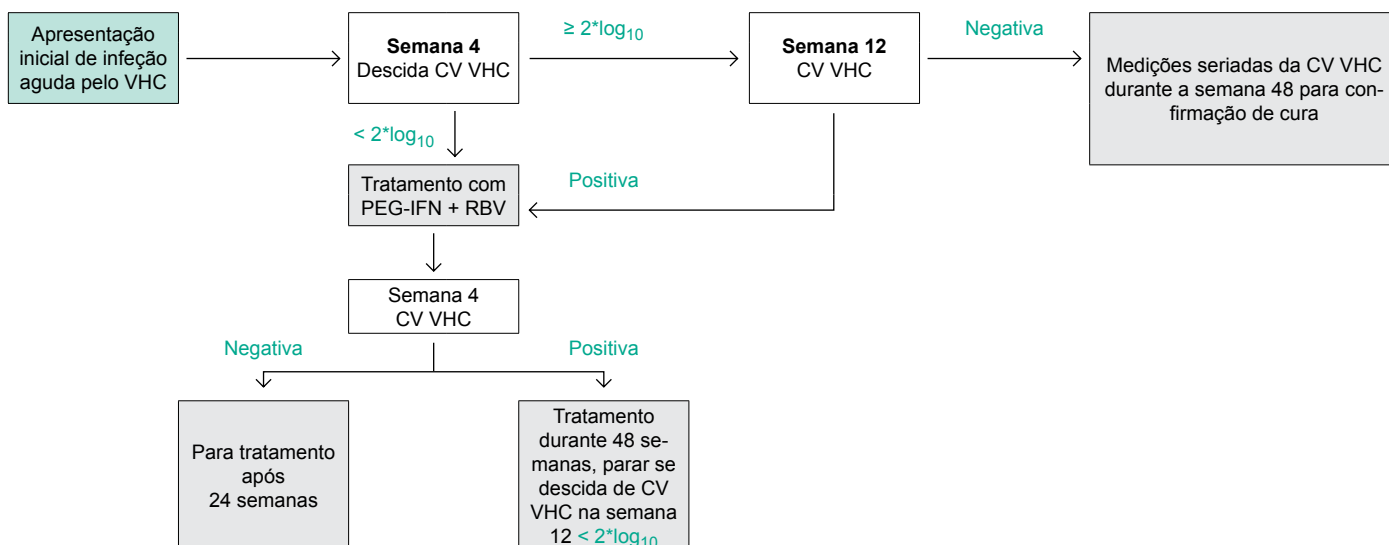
Apresentação inicial de infeção aguda pelo VHC

**Semana 4**
Descida CV VHC

$\geq 2^*\log_{10}$

**Semana 12**
CV VHC

Negativa

Medições seriadas da CV VHC durante a semana 48 para confirmação de cura

$< 2^*\log_{10}$

Tratamento com PEG-IFN + RBV

Positiva

Semana 4
CV VHC

Negativa

Positiva

Para tratamento após 24 semanas

Tratamento durante 48 semanas, parar se descida de CV VHC na semana 12 $< 2^*\log_{10}$